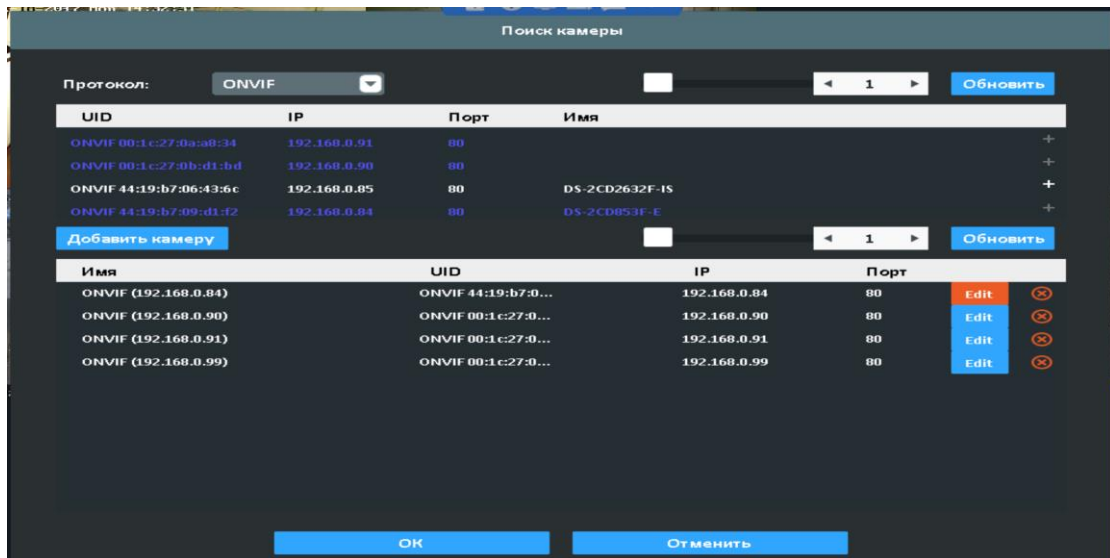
Поиск камеры

Протокол: ONVIF

1 Обновить

| UID | IP | Порт | Имя |
|---|---|---|---|
| ONVIF 00:1c:27:0a:a8:34 | 192.168.0.91 | 80 | |
| ONVIF 00:1c:27:0b:d1:bd | 192.168.0.90 | 80 | |
| ONVIF 44:19:b7:06:43:6c | 192.168.0.85 | 80 | DS-2CD2632F-IS |
| ONVIF 44:19:b7:09:d1:f2 | 192.168.0.84 | 80 | DS-2CD853F-E |

Добавить камеру

1 Обновить

| Имя | UID | IP | Порт | | |
|---|---|---|---|---|---|
| ONVIF (192.168.0.84) | ONVIF 44:19:b7:0... | 192.168.0.84 | 80 | Edit | |
| ONVIF (192.168.0.90) | ONVIF 00:1c:27:0... | 192.168.0.90 | 80 | Edit | |
| ONVIF (192.168.0.91) | ONVIF 00:1c:27:0... | 192.168.0.91 | 80 | Edit | |
| ONVIF (192.168.0.99) | ONVIF 00:1c:27:0... | 192.168.0.99 | 80 | Edit | |

OK Отменить